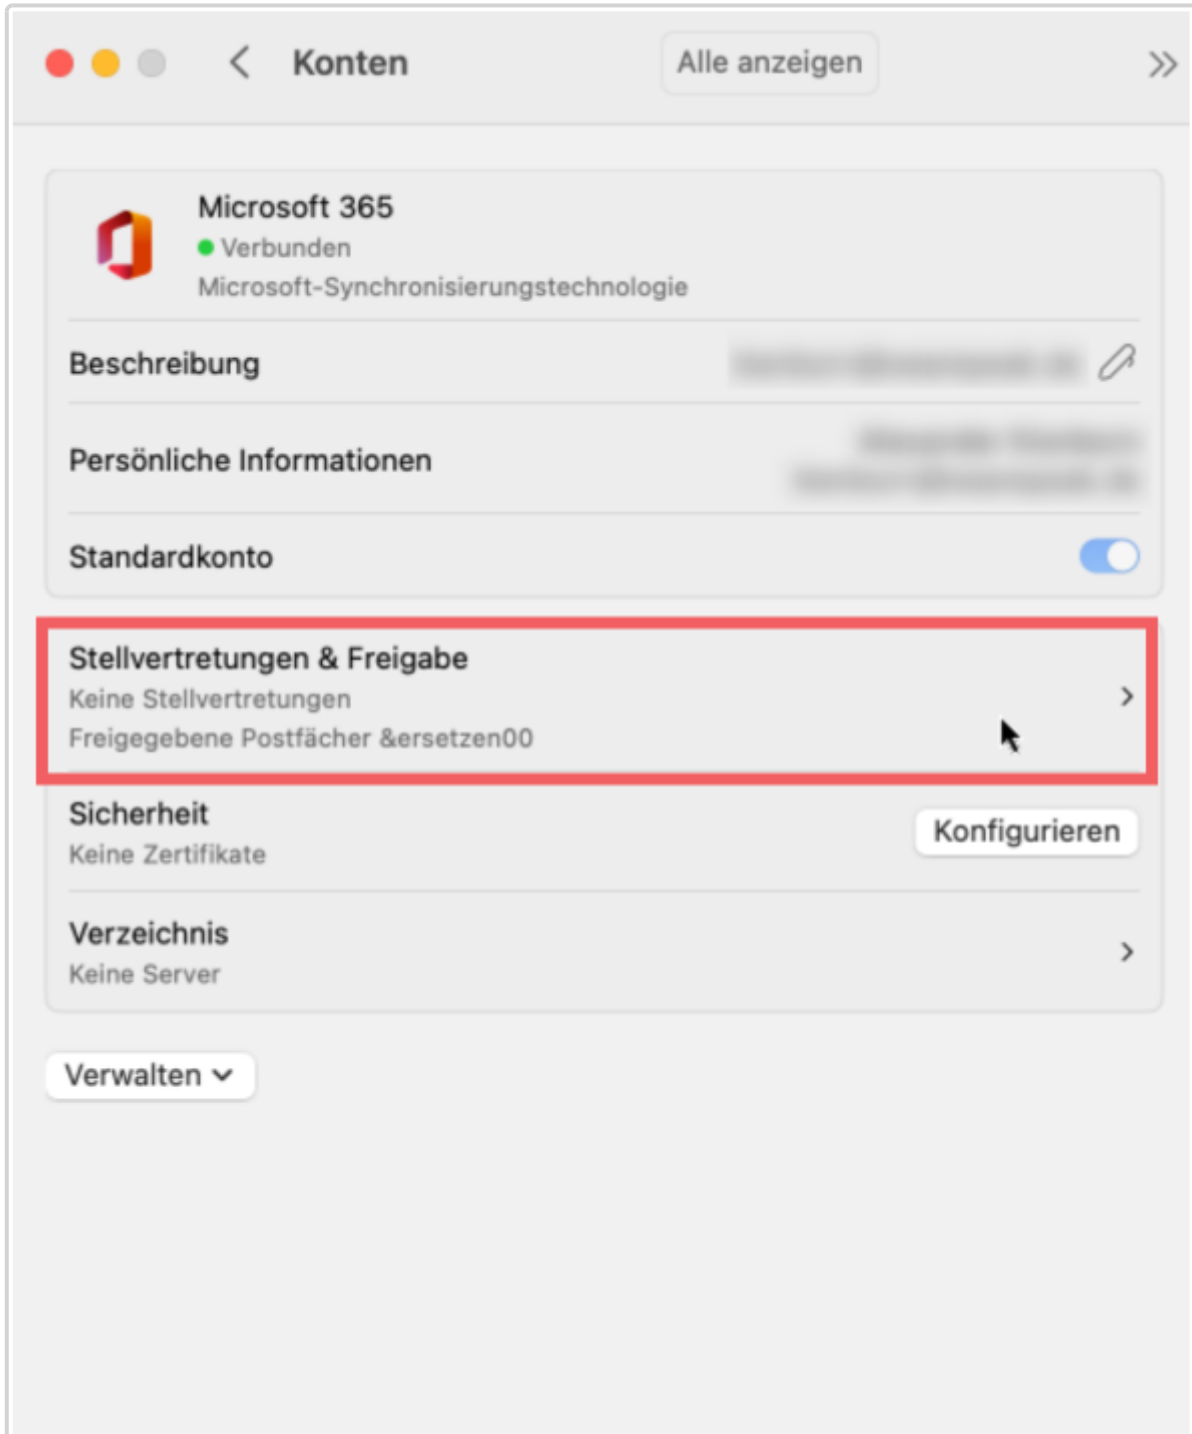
Konten

Alle anzeigen

Microsoft 365
Verbunden
Microsoft-Synchronisierungstechnologie

Beschreibung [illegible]

Persönliche Informationen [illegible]
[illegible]

Standardkonto

Stellvertretungen & Freigabe
Keine Stellvertretungen
Freigegebene Postfächer &ersetzen00

Sicherheit
Keine Zertifikate
Konfigurieren

Verzeichnis
Keine Server

Verwalten